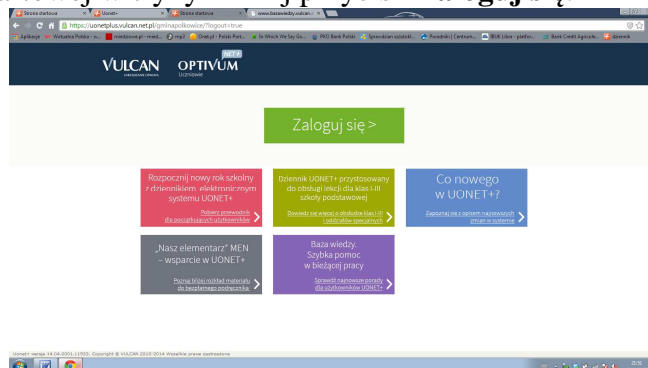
Strona startowa | UONET+ | Strona startowa | www.bazawiedzy.vulcan.

https://uonetplus.vulcan.net.pl/gminapolkowice/?logout=true

Aplikacje | Wirtualna Polska - w... | miedzionet.pl - mied... | mp3 | Onet.pl - Polski Port... | In Which We Say Go... | PKO Bank Polski | Sprawdzian szóstokl... | Poradniki | Centrum... | IBUK Libra - platfor... | Bank Credit Agricole... | dziennik

VULCAN OPTIVUM NET+ Uczniowie

Zaloguj się >

Rozpocznij nowy rok szkolny z dziennikiem elektronicznym systemu UONET+
Pobierz przewodnik dla początkujących użytkowników

Dziennik UONET+ przystosowany do obsługi lekcji dla klas I-III szkoły podstawowej
Dowiedz się więcej o obsłudze klas I-III i oddziałów specjalnych

Co nowego w UONET+?
Zapoznaj się z opisem najnowszych zmian w systemie

„Nasz elementarz" MEN – wsparcie w UONET+
Poznaj bliżej rozkład materiału do bezpłatnego podręcznika

Baza wiedzy. Szybka pomoc w bieżącej pracy
Sprawdź najnowsze porady dla użytkowników UONET+

Uonet+ wersja 14.04.0001.11935. Copyright © VULCAN 2010-2014 Wszelkie prawa zastrzeżone